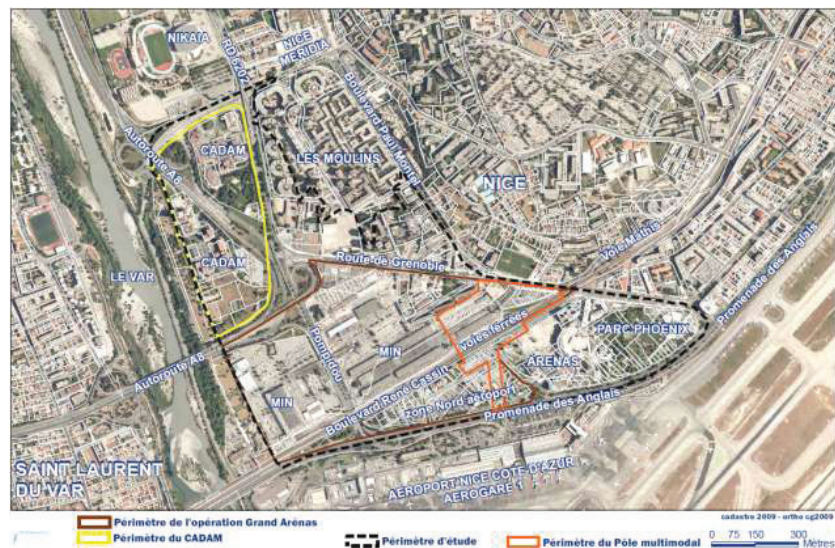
NIKAIA
RD 6207
NICE MERIDIA
Boulevard Paul Montel
Autoroute A8
CADAM
LES MOULINS
NICE
CADAM
LE VAR
Route de Grenoble
Voie Mathis
Promenade des Anglais
Pompidou
MIN
voies ferrées
PARC PHOENIX
Autoroute A8
ARENAS
MIN
Boulevard René Cassin
Zone Nord aéroport
Promenade des Anglais
SAINT LAURENT DU VAR
AEROPORT NICE COTE D'AZUR
AEROGARE 1
Périmètre de l'opération Grand Arénas
Périmètre du CADAM
Périmètre d'étude
Périmètre du Pôle multimodal
cadastre 2009 - ortho cg2009
0 75 150 300 Mètres